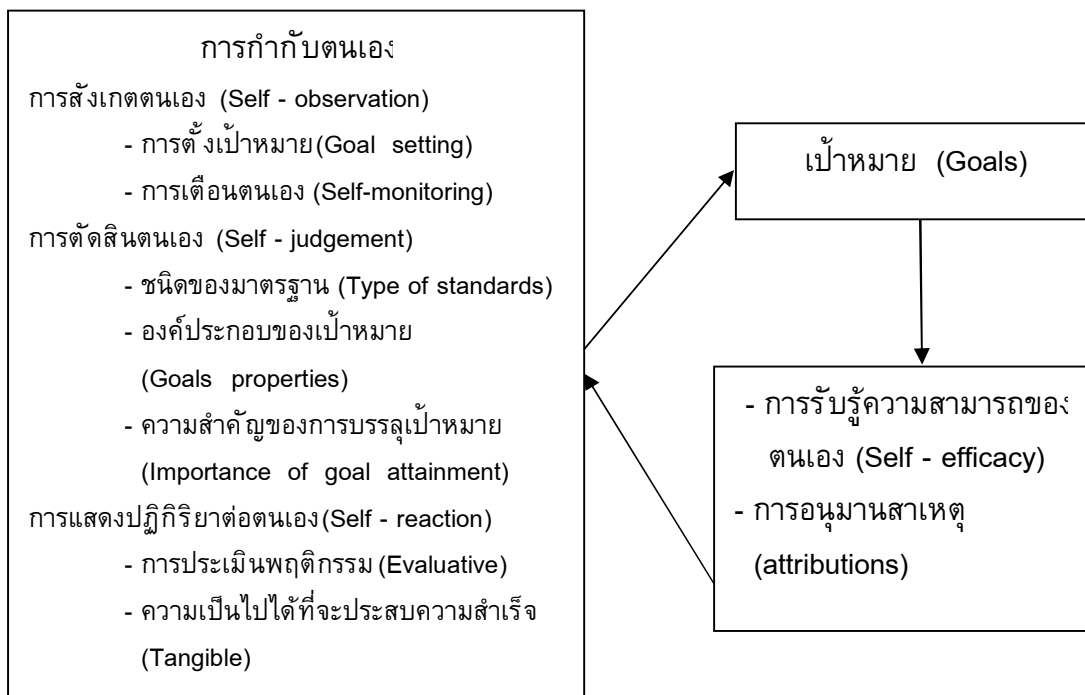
การกำกับตนเอง

การสังเกตตนเอง (Self - observation)

- การตั้งเป้าหมาย(Goal setting)

- การเตือนตนเอง (Self-monitoring)

การตัดสินตนเอง (Self - judgement)

- ชนิดของมาตรฐาน (Type of standards)

- องค์ประกอบของเป้าหมาย (Goals properties)

- ความสำคัญของการบรรลุเป้าหมาย (Importance of goal attainment)

การแสดงปฏิกิริยาต่อตนเอง(Self - reaction)

- การประเมินพฤติกรรม (Evaluative)

- ความเป็นไปได้ที่จะประสบความสำเร็จ (Tangible)

เป้าหมาย (Goals)

- การรับรู้ความสามารถของตนเอง (Self - efficacy)

- การอนุมานสาเหตุ (attributions)